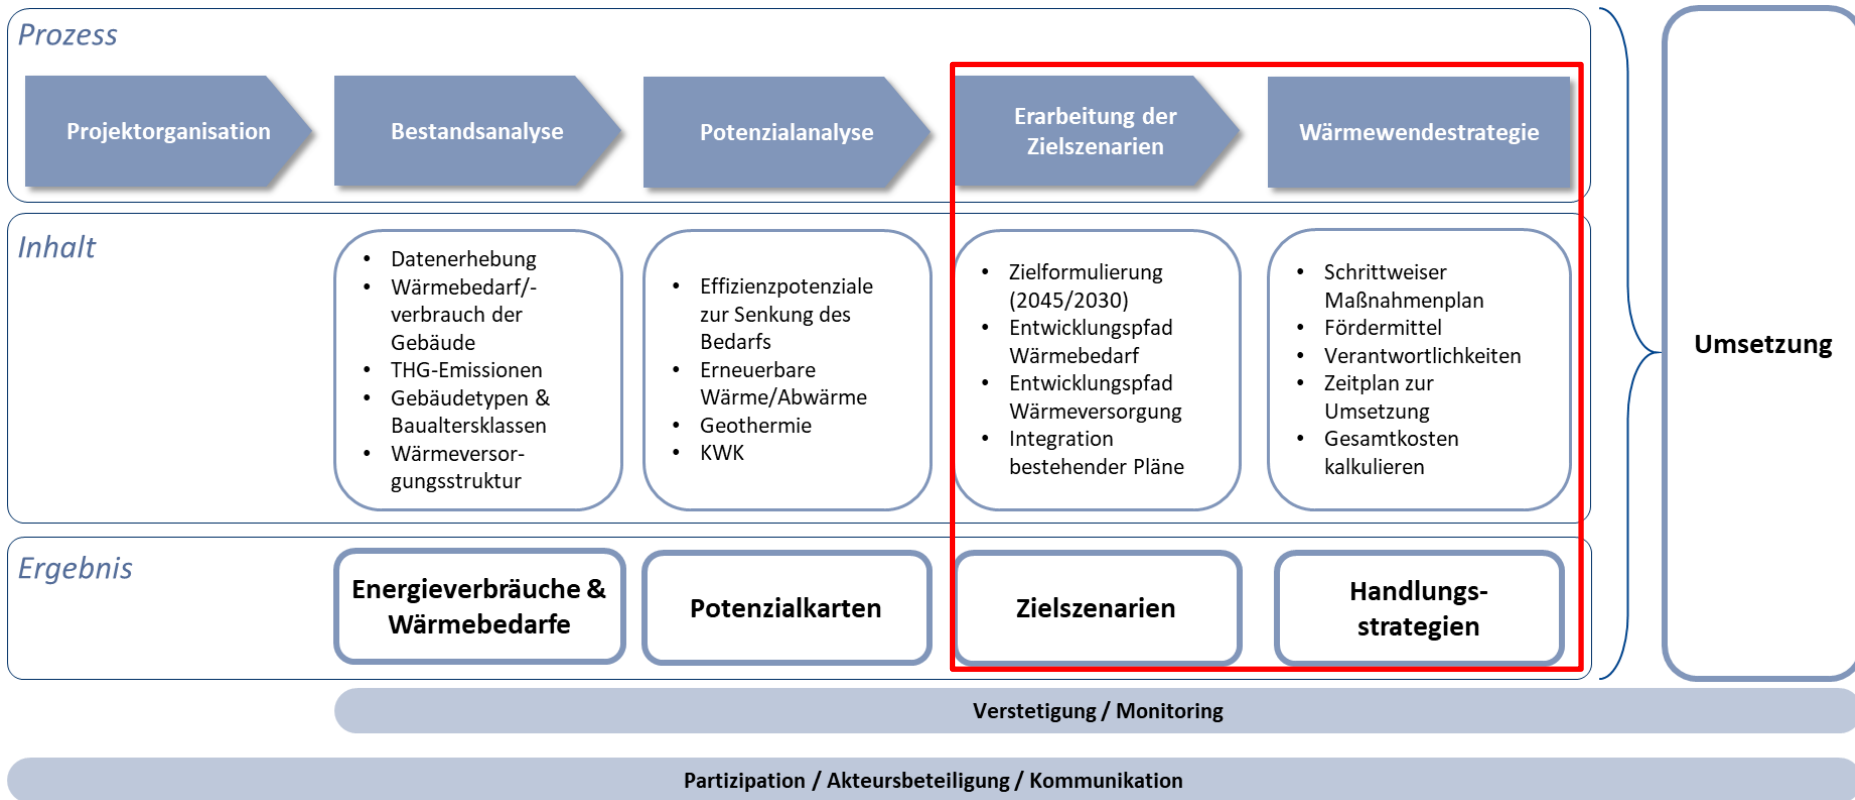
Prozess

Projektorganisation

Bestandsanalyse

Potenzialanalyse

Erarbeitung der Zielszenarien

Wärmewendestrategie

Inhalt

- Datenerhebung
- Wärmebedarf/-verbrauch der Gebäude
- THG-Emissionen
- Gebäudetypen & Baualtersklassen
- Wärmeversorgungsstruktur

- Effizienzpotenziale zur Senkung des Bedarfs
- Erneuerbare Wärme/Abwärme
- Geothermie
- KWK

- Zielformulierung (2045/2030)
- Entwicklungspfad Wärmebedarf
- Entwicklungspfad Wärmeversorgung
- Integration bestehender Pläne

- Schrittweiser Maßnahmenplan
- Fördermittel
- Verantwortlichkeiten
- Zeitplan zur Umsetzung
- Gesamtkosten kalkulieren

Ergebnis

Energieverbräuche & Wärmebedarfe

Potenzialkarten

Zielszenarien

Handlungsstrategien

Umsetzung

Verstetigung / Monitoring

Partizipation / Akteursbeteiligung / Kommunikation